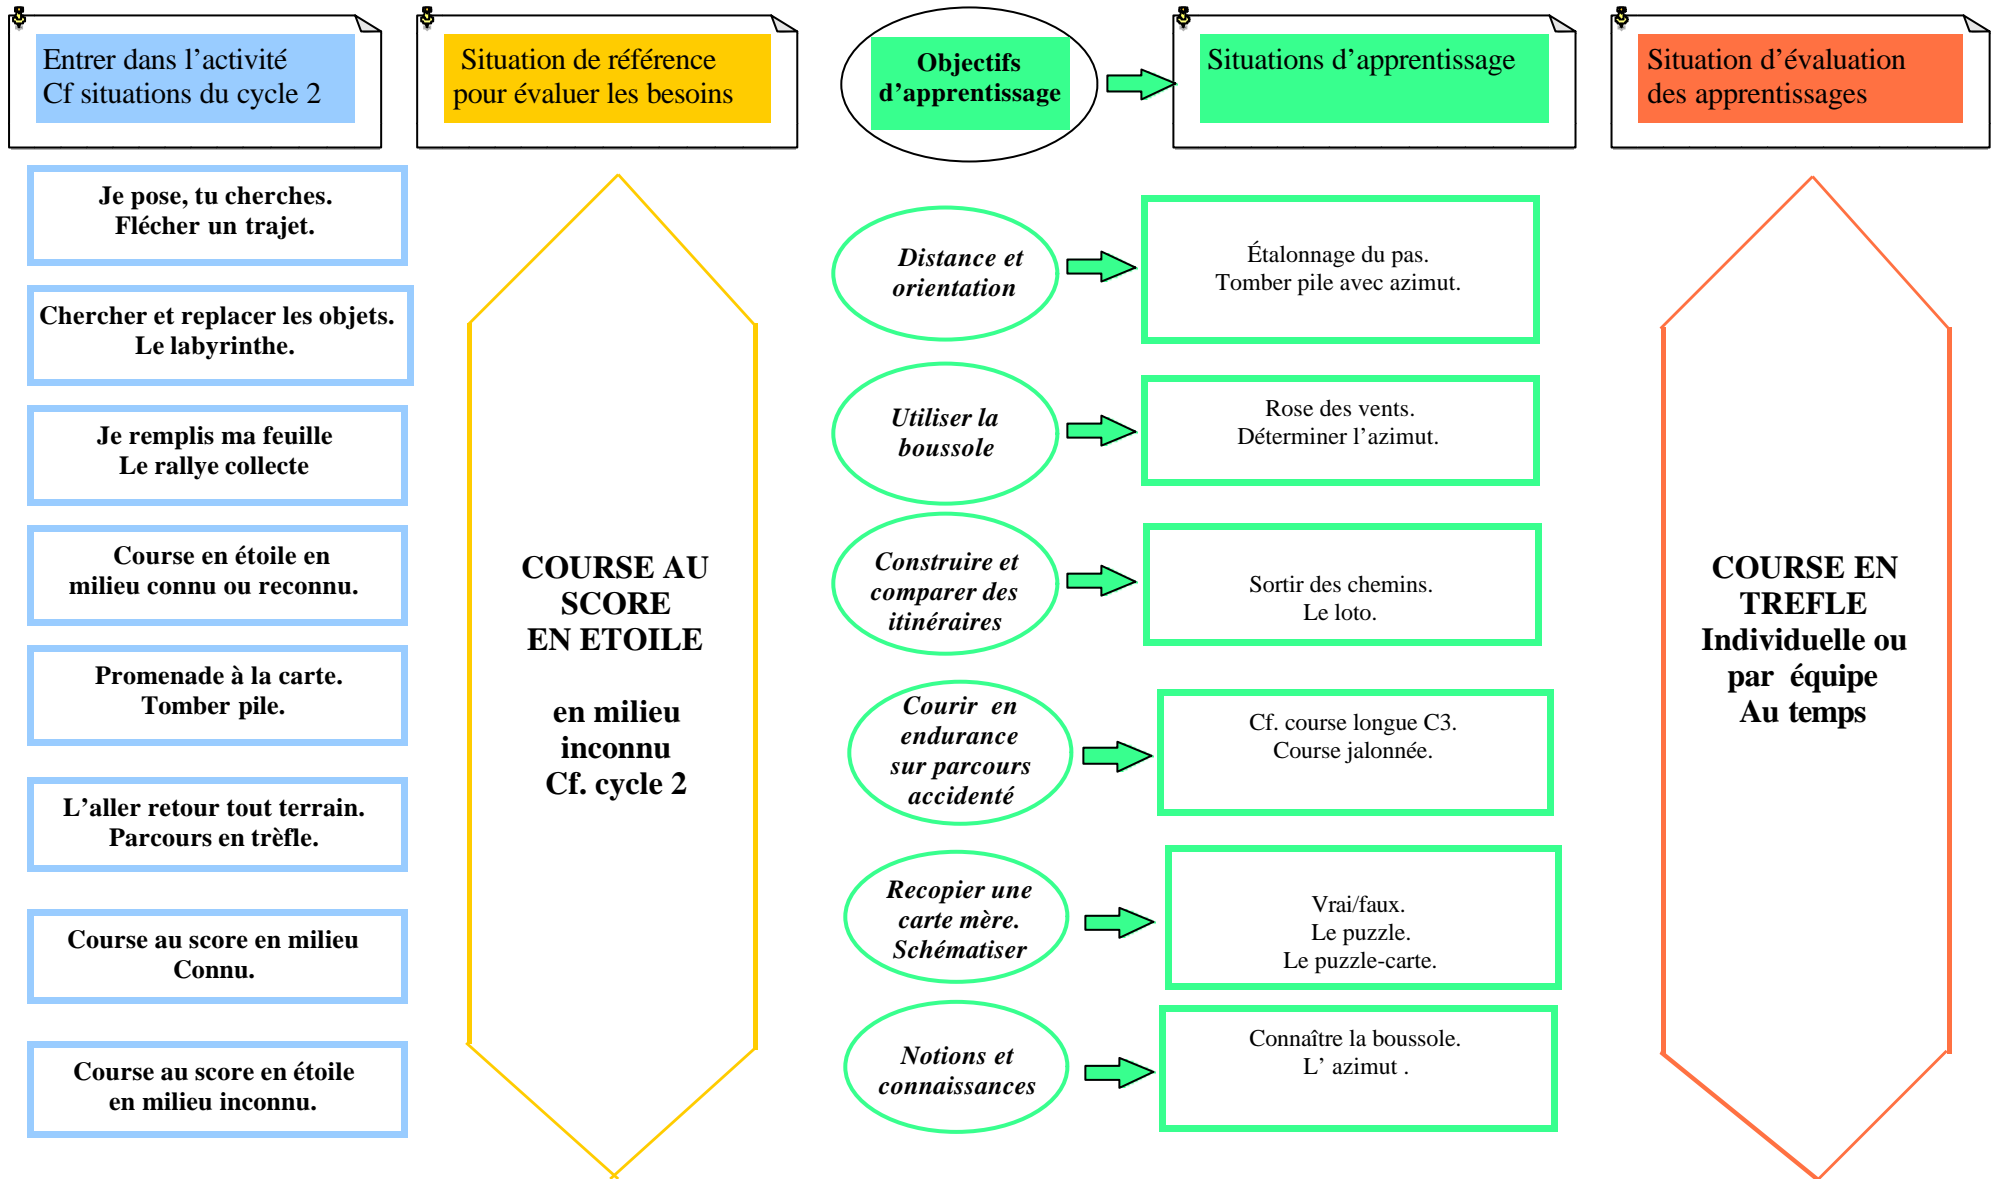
Entrer dans l’activité
Cf situations du cycle 2

Situation de référence pour évaluer les besoins

Objectifs d’apprentissage

Situations d’apprentissage

Situation d’évaluation des apprentissages

Je pose, tu cherches.
Flécher un trajet.

Chercher et replacer les objets.
Le labyrinthe.

Je remplis ma feuille
Le rallye collecte

Course en étoile en milieu connu ou reconnu.

Promenade à la carte.
Tomber pile.

L’aller retour tout terrain.
Parcours en trèfle.

Course au score en milieu Connu.

Course au score en étoile en milieu inconnu.

COURSE AU SCORE EN ETOILE

en milieu inconnu
Cf. cycle 2

Distance et orientation

Étalonnage du pas.
Tomber pile avec azimut.

Utiliser la boussole

Rose des vents.
Déterminer l’azimut.

Construire et comparer des itinéraires

Sortir des chemins.
Le loto.

Courir en endurance sur parcours accidenté

Cf. course longue C3.
Course jalonnée.

Recopier une carte mère.
Schématiser

Vrai/faux.
Le puzzle.
Le puzzle-carte.

Notions et connaissances

Connaître la boussole.
L’ azimut .

COURSE EN TREFLE
Individuelle ou par équipe
Au temps